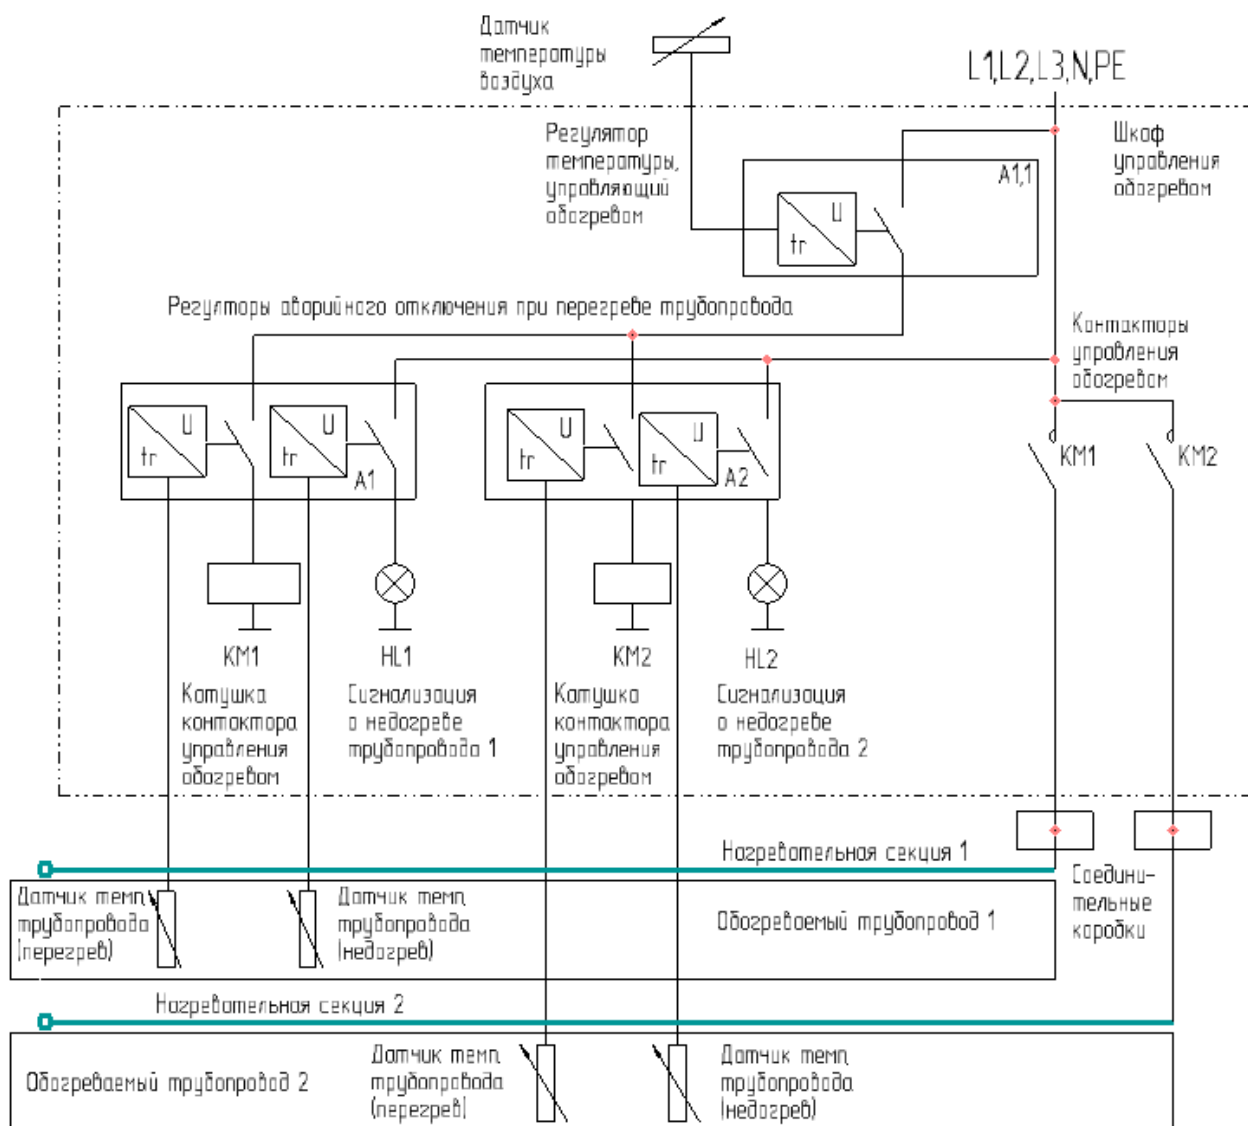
Датчик температуры воздуха

L1,L2,L3,N,PE

Регулятор температуры, управляющий обогревом

Шкаф управления обогревом

A1,1

U

tr

Регуляторы аварийного отключения при перегреве трубопровода

Контакторы управления обогревом

U
tr
U
tr
A1

U
tr
U
tr
A2

KM1

KM2

KM1
Катушка контактора управления обогревом

HL1
Сигнализация о недогреве трубопровода 1

KM2
Катушка контактора управления обогревом

HL2
Сигнализация о недогреве трубопровода 2

Нагревательная секция 1

Соедини-тельные коробки

Датчик темп. трубопровода (перегрев)

Датчик темп. трубопровода (недогрев)

Обогреваемый трубопровод 1

Нагревательная секция 2

Обогреваемый трубопровод 2

Датчик темп. трубопровода (перегрев)

Датчик темп. трубопровода (недогрев)